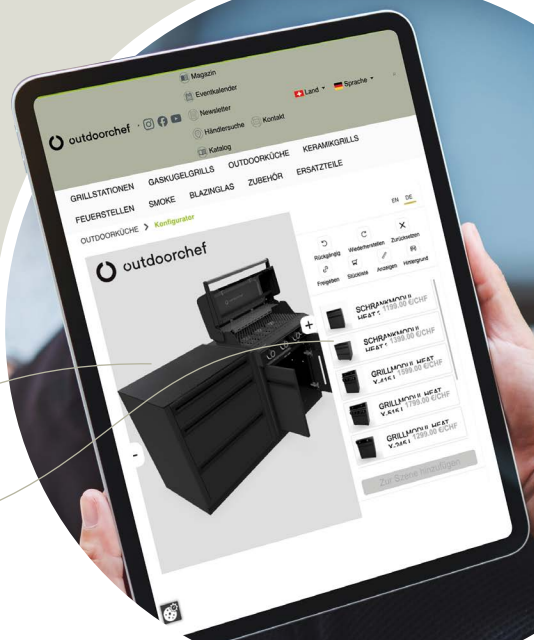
Magazin
Eventkalender
Newsletter
Händlersuche
Kontakt
Katalog
Land
Sprache
outdoorchef

GRILLSTATIONEN GASKUGELGRILLS OUTDOORKÜCHE KERAMIKGRILLS
FEUERSTELLEN SMOKE BLAZINGLAS ZUBEHÖR ERSATZTEILE

OUTDOORKÜCHE › Konfigurator

EN DE

outdoorchef

Rückgängig Wiederherstellen Zurücksetzen
Freigeben Stückliste Anzeigen Hintergrund

SCHRANKMODUL HEAT 1199.00 €/CHF
SCHRANKMODUL HEAT 1399.00 €/CHF
GRILLMODUL HEAT X-415 1199.00 €/CHF
GRILLMODUL HEAT X-415 1799.00 €/CHF
GRILLMODUL HEAT X-315 1399.00 €/CHF

Zur Szene hinzufügen

+
-